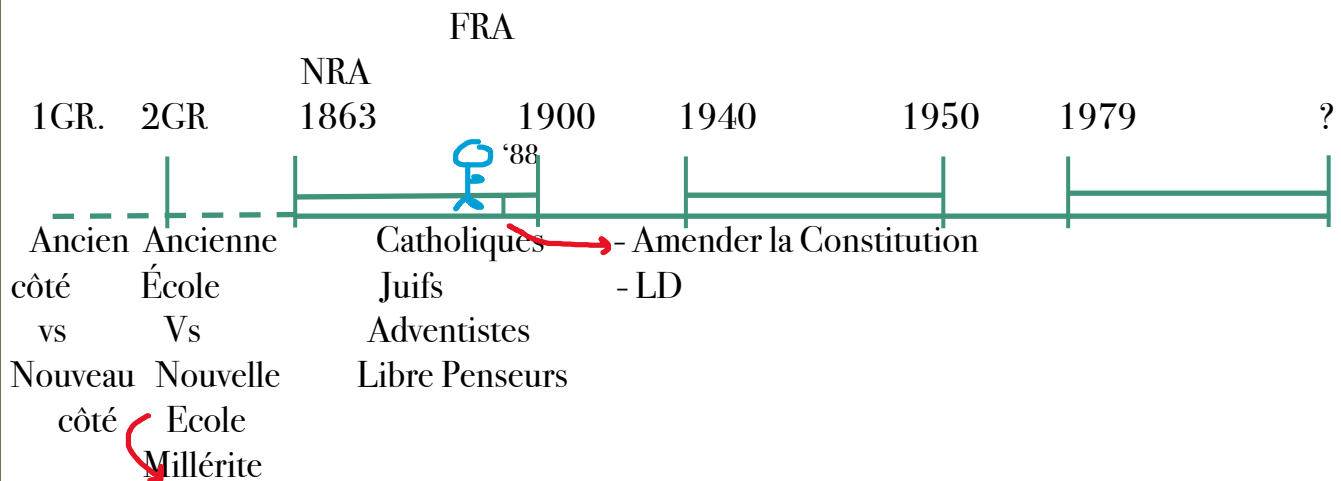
FRA

NRA

1GR. 2GR 1863 1900 1940 1950 1979 ?

'88

Ancien côté vs Nouveau côté

Ancienne École Vs Nouvelle Ecole Millérite

Catholiques Juifs Adventistes Libre Penseurs

- Amender la Constitution
- LD